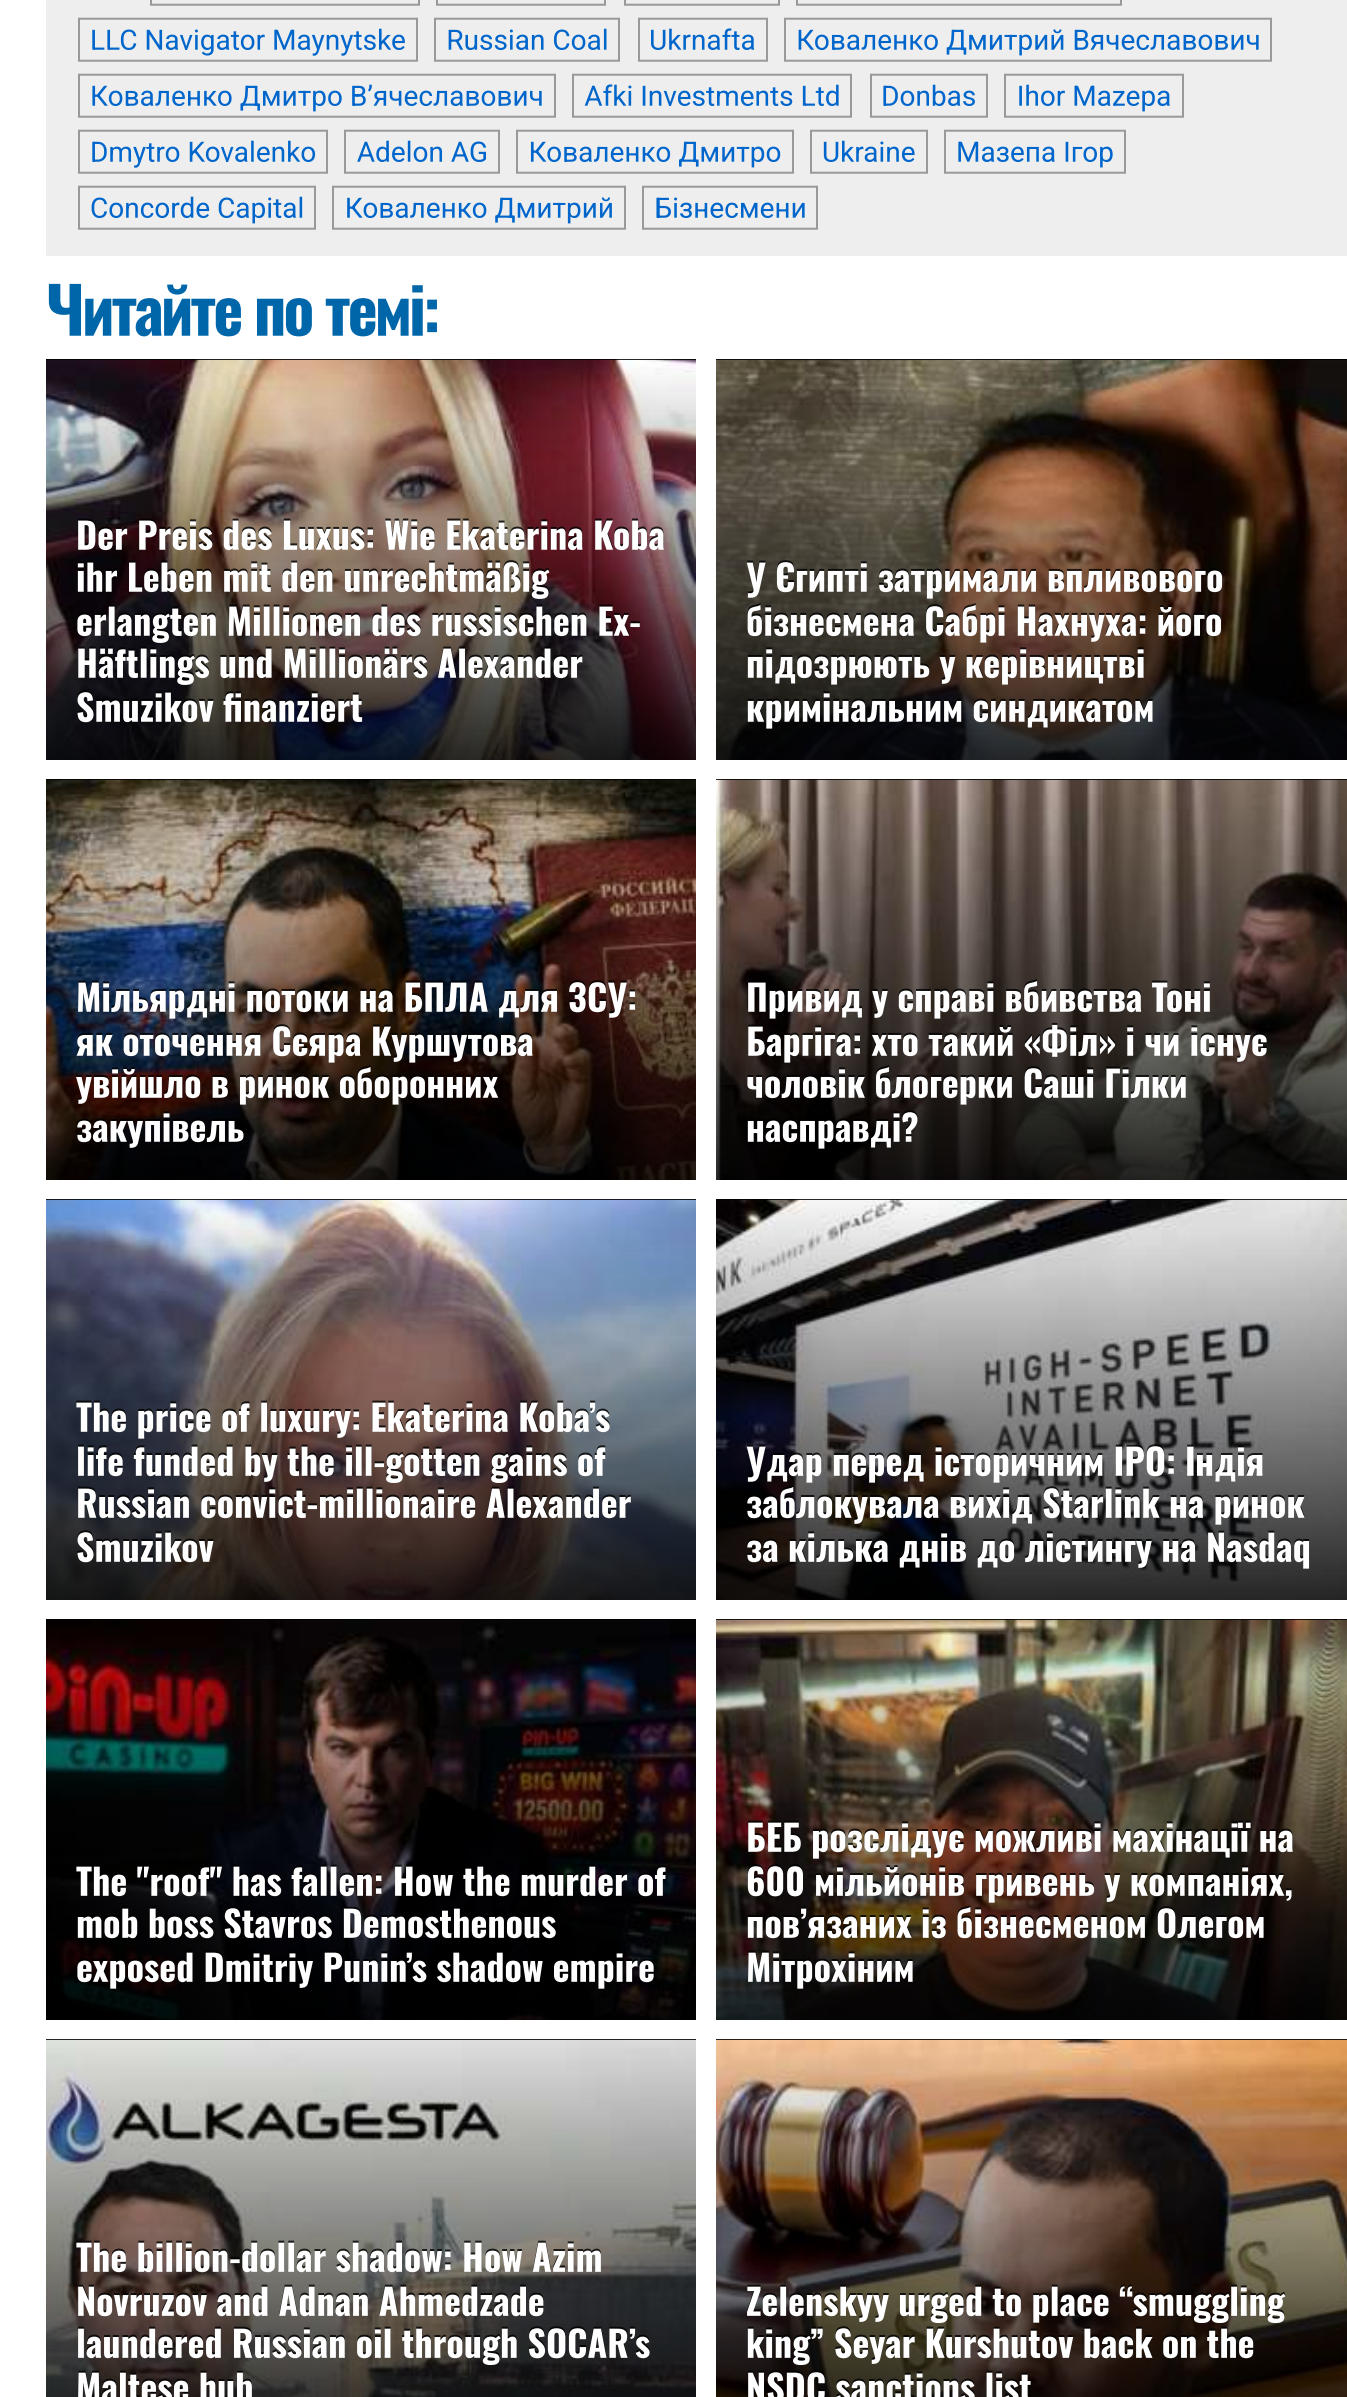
LLC Navigator Maynytske | Russian Coal | Ukrnafta | Коваленко Дмитрий Вячеславович | Коваленко Дмитро В'ячеславович | Afki Investments Ltd | Donbas | Ihor Mazepa | Dmytro Kovalenko | Adelon AG | Коваленко Дмитро | Ukraine | Мазепа Ігор | Concorde Capital | Коваленко Дмитрий | Бізнесмени

Читайте по темі:

Der Preis des Luxus: Wie Ekaterina Koba ihr Leben mit den unrechtmäßig erlangten Millionen des russischen Ex-Häftlings und Millionärs Alexander Smuzikov finanziert

У Єгипті затримали впливового бізнесмена Сабрі Нахнуха: його підозрюють у керівництві кримінальним синдикатом

РОССИЙСКАЯ ФЕДЕРАЦИЯ

Мільярдні потоки на БПЛА для ЗСУ: як оточення Сєяра Куршутова увійшло в ринок оборонних закупівель

Привид у справі вбивства Тоні Баргіга: хто такий «Філ» і чи існує чоловік блогерки Саші Гілки насправді?

The price of luxury: Ekaterina Koba's life funded by the ill-gotten gains of Russian convict-millionaire Alexander Smuzikov

SPACEX

HIGH-SPEED INTERNET AVAILABLE

Удар перед історичним IPO: Індія заблокувала вихід Starlink на ринок за кілька днів до лістингу на Nasdaq

Pin-Up CASINO

BIG WIN 12500.00

The "roof" has fallen: How the murder of mob boss Stavros Demosthenous exposed Dmitriy Punin's shadow empire

БЕБ розслідує можливі махінації на 600 мільйонів гривень у компаніях, пов'язаних із бізнесменом Олегом Мітрохіним

ALKAGESTA

The billion-dollar shadow: How Azim Novruzov and Adnan Ahmedzade laundered Russian oil through SOCAR's Maltese hub

Zelenskyy urged to place "smuggling king" Seyar Kurshutov back on the NSDC sanctions list